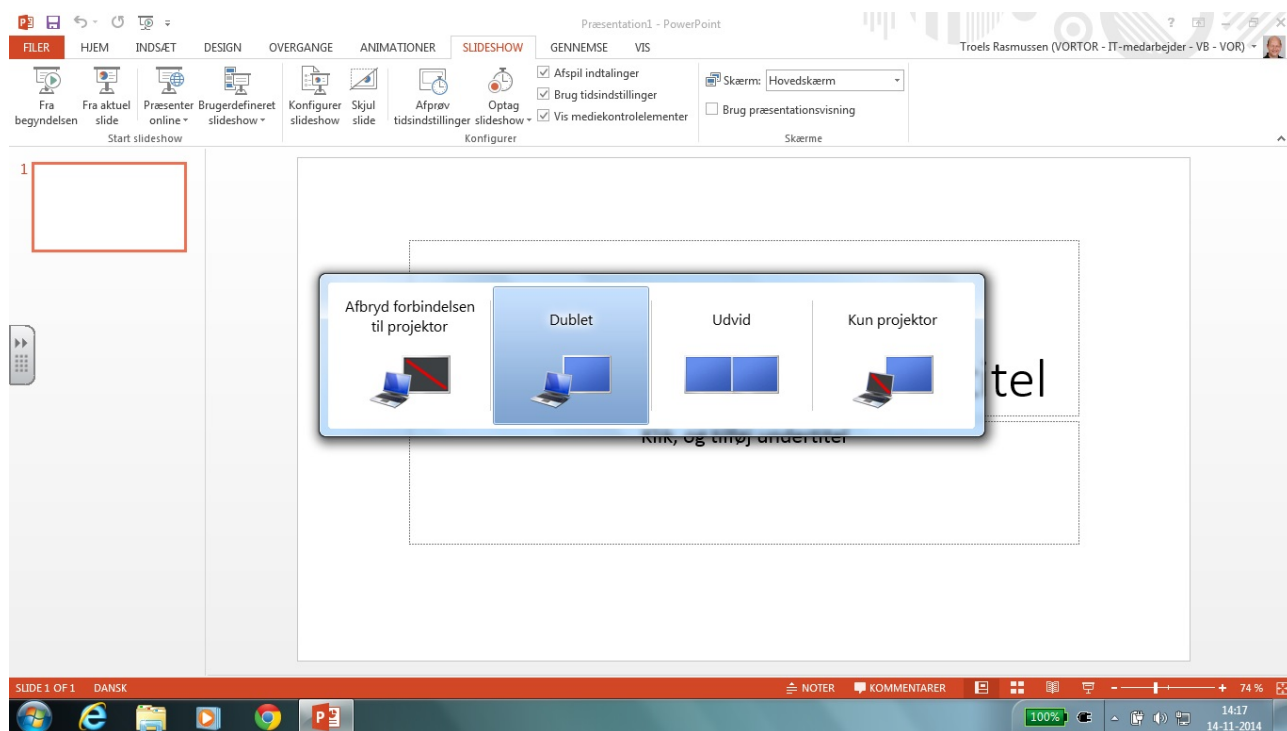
Præsentation1 - PowerPoint

FILER HJEM INDSÆT DESIGN OVERGANGE ANIMATIONER SLIDESHOW GENNEMSE VIS

Troels Rasmussen (VORTOR - IT-medarbejder - VB - VOR)

Fra begyndelsen Fra aktuel slide Præsenter online Brugerdefineret slideshow
Start slideshow

Konfigurer slideshow Skjul slide Afprøv tidsindstillinger Optag slideshow
Afspil indtalinger
Brug tidsindstillinger
Vis mediekontrolelementer
Konfigurer

Skærm: Hovedskærm
Brug præsentationsvisning
Skærme

1

Afbryd forbindelsen til projektor

Dublet

Udvid

Kun projektor

itel

Klik, og tilføj undertitel

SLIDE 1 OF 1 DANSK

NOTER KOMMENTARER 74 %

100%

14:17
14-11-2014